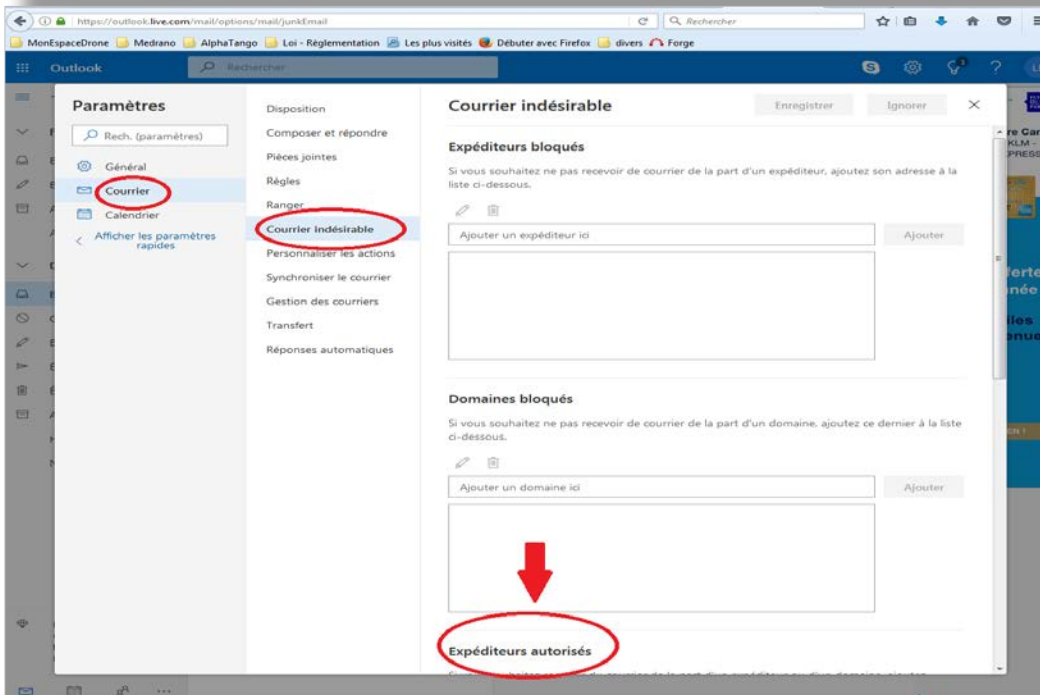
https://outlook.live.com/mail/options/mail/junkEmail

Rechercher

MonEspaceDrone Medrano AlphaTango Loi - Règlementation Les plus visités Débuter avec Firefox divers Forge

Outlook Rechercher

Paramètres

Rech. (paramètres)

Général

Courrier

Calendrier

Afficher les paramètres rapides

Disposition

Composer et répondre

Pièces jointes

Règles

Ranger

Courrier indésirable

Personnaliser les actions

Synchroniser le courrier

Gestion des courriers

Transfert

Réponses automatiques

Courrier indésirable

Enregistrer

Ignorer

Expéditeurs bloqués

Si vous souhaitez ne pas recevoir de courrier de la part d'un expéditeur, ajoutez son adresse à la liste ci-dessous.

Ajouter un expéditeur ici

Ajouter

Domaines bloqués

Si vous souhaitez ne pas recevoir de courrier de la part d'un domaine, ajoutez ce dernier à la liste ci-dessous.

Ajouter un domaine ici

Ajouter

Expéditeurs autorisés

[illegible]